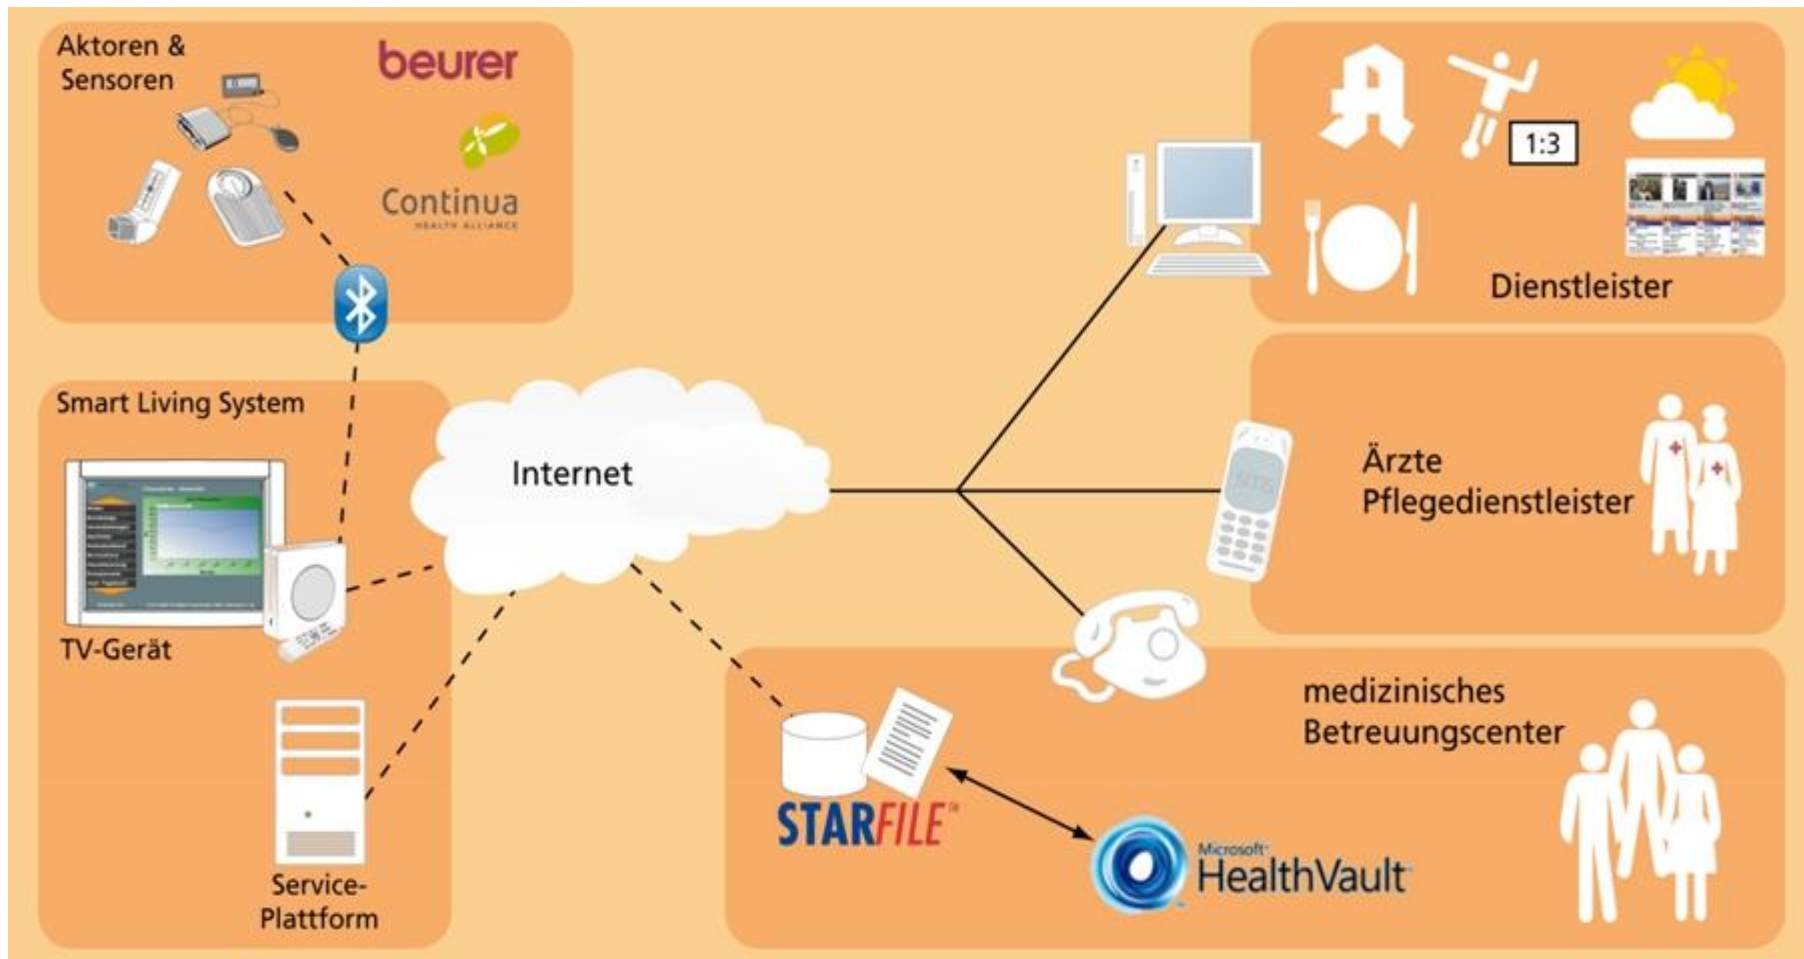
Aktoren & Sensoren

beurer

Continua
HEALTH ALLIANCE

Smart Living System

TV-Gerät

Service-Plattform

Internet

1:3

Dienstleister

Ärzte
Pflegedienstleister

medizinisches Betreuungscenter

STARFILE

Microsoft HealthVault